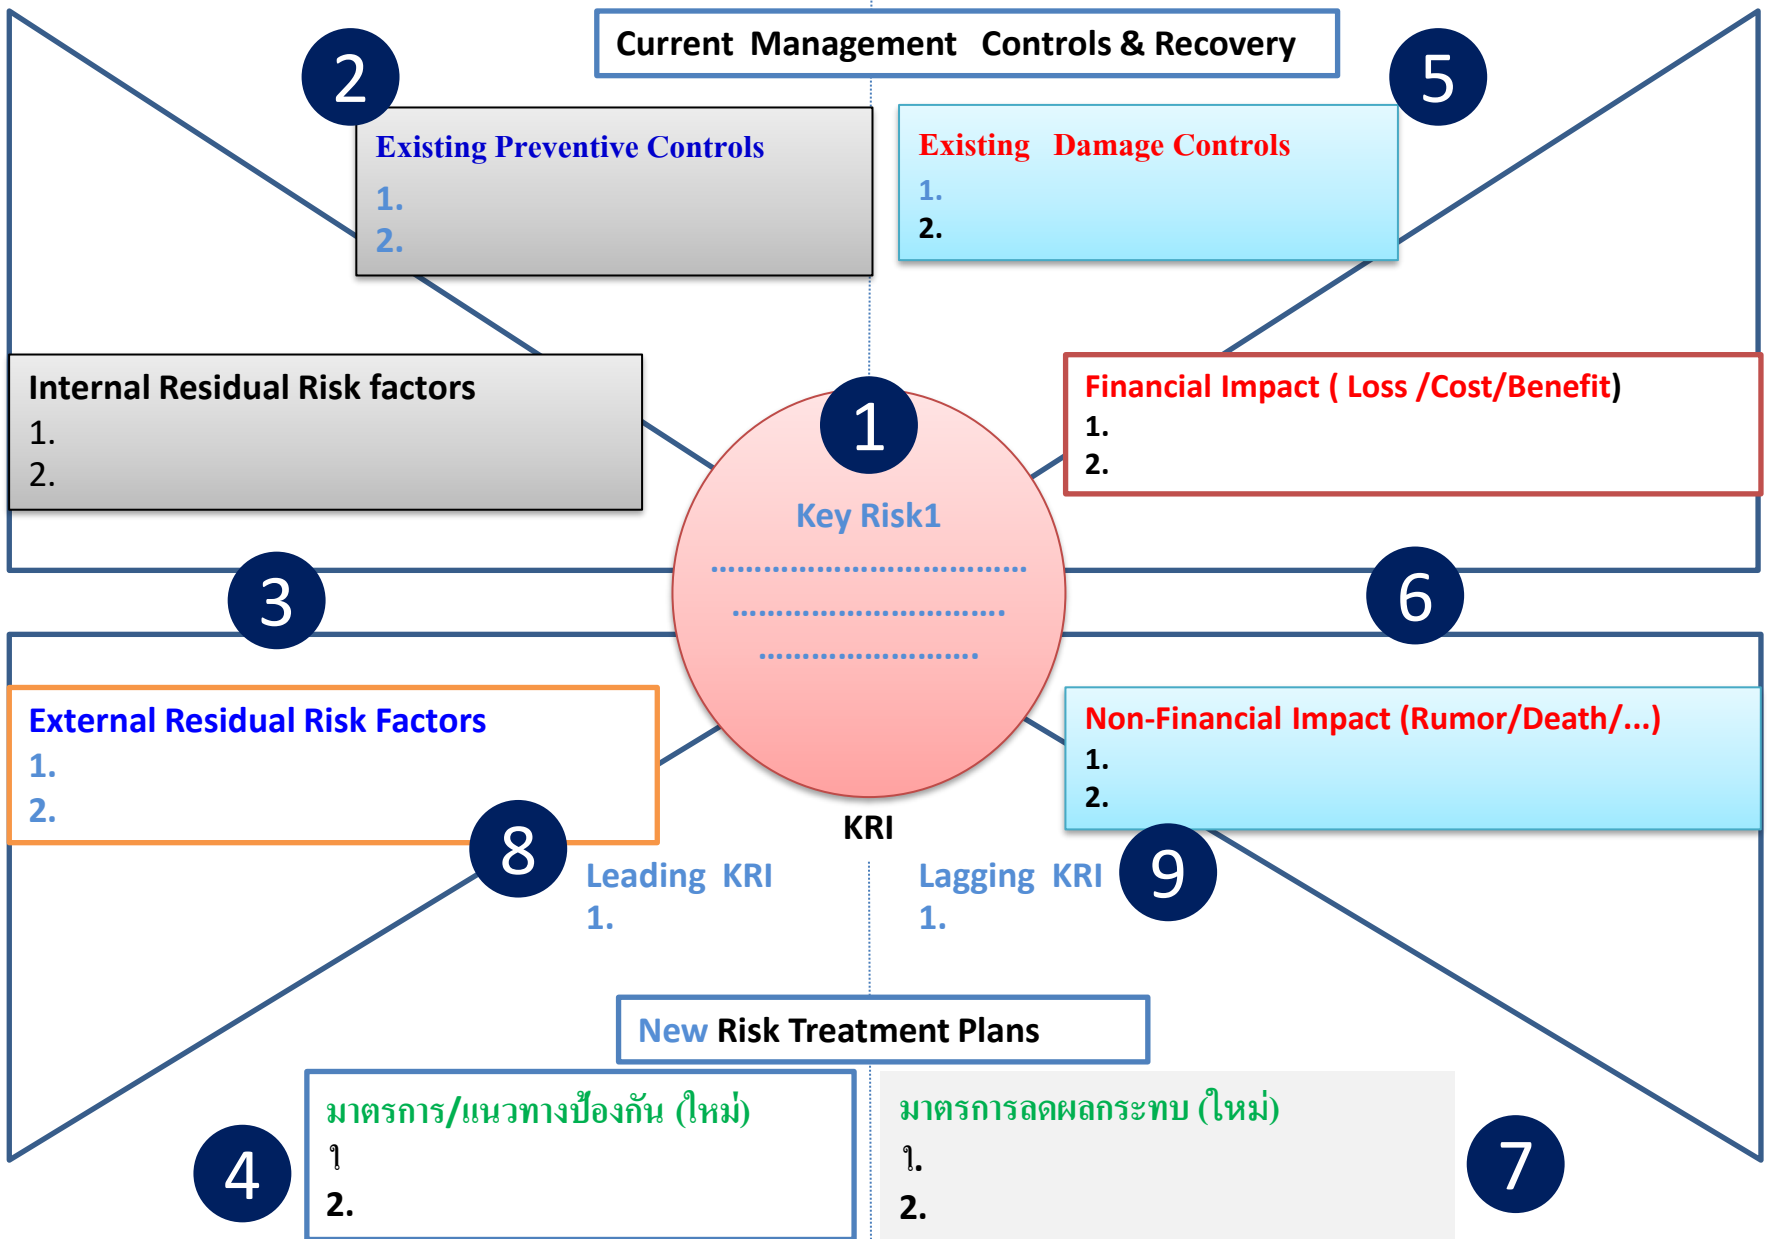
Current Management Controls & Recovery

2

Existing Preventive Controls
1.
2.

5

Existing Damage Controls
1.
2.

Internal Residual Risk factors
1.
2.

1

Key Risk1
.................................
...........................
.......................

Financial Impact ( Loss /Cost/Benefit)
1.
2.

3

6

External Residual Risk Factors
1.
2.

Non-Financial Impact (Rumor/Death/...)
1.
2.

KRI

8

Leading KRI
1.

Lagging KRI
1.

9

New Risk Treatment Plans

4

มาตรการ/แนวทางป้องกัน (ใหม่)
1
2.

มาตรการลดผลกระทบ (ใหม่)
1.
2.

7